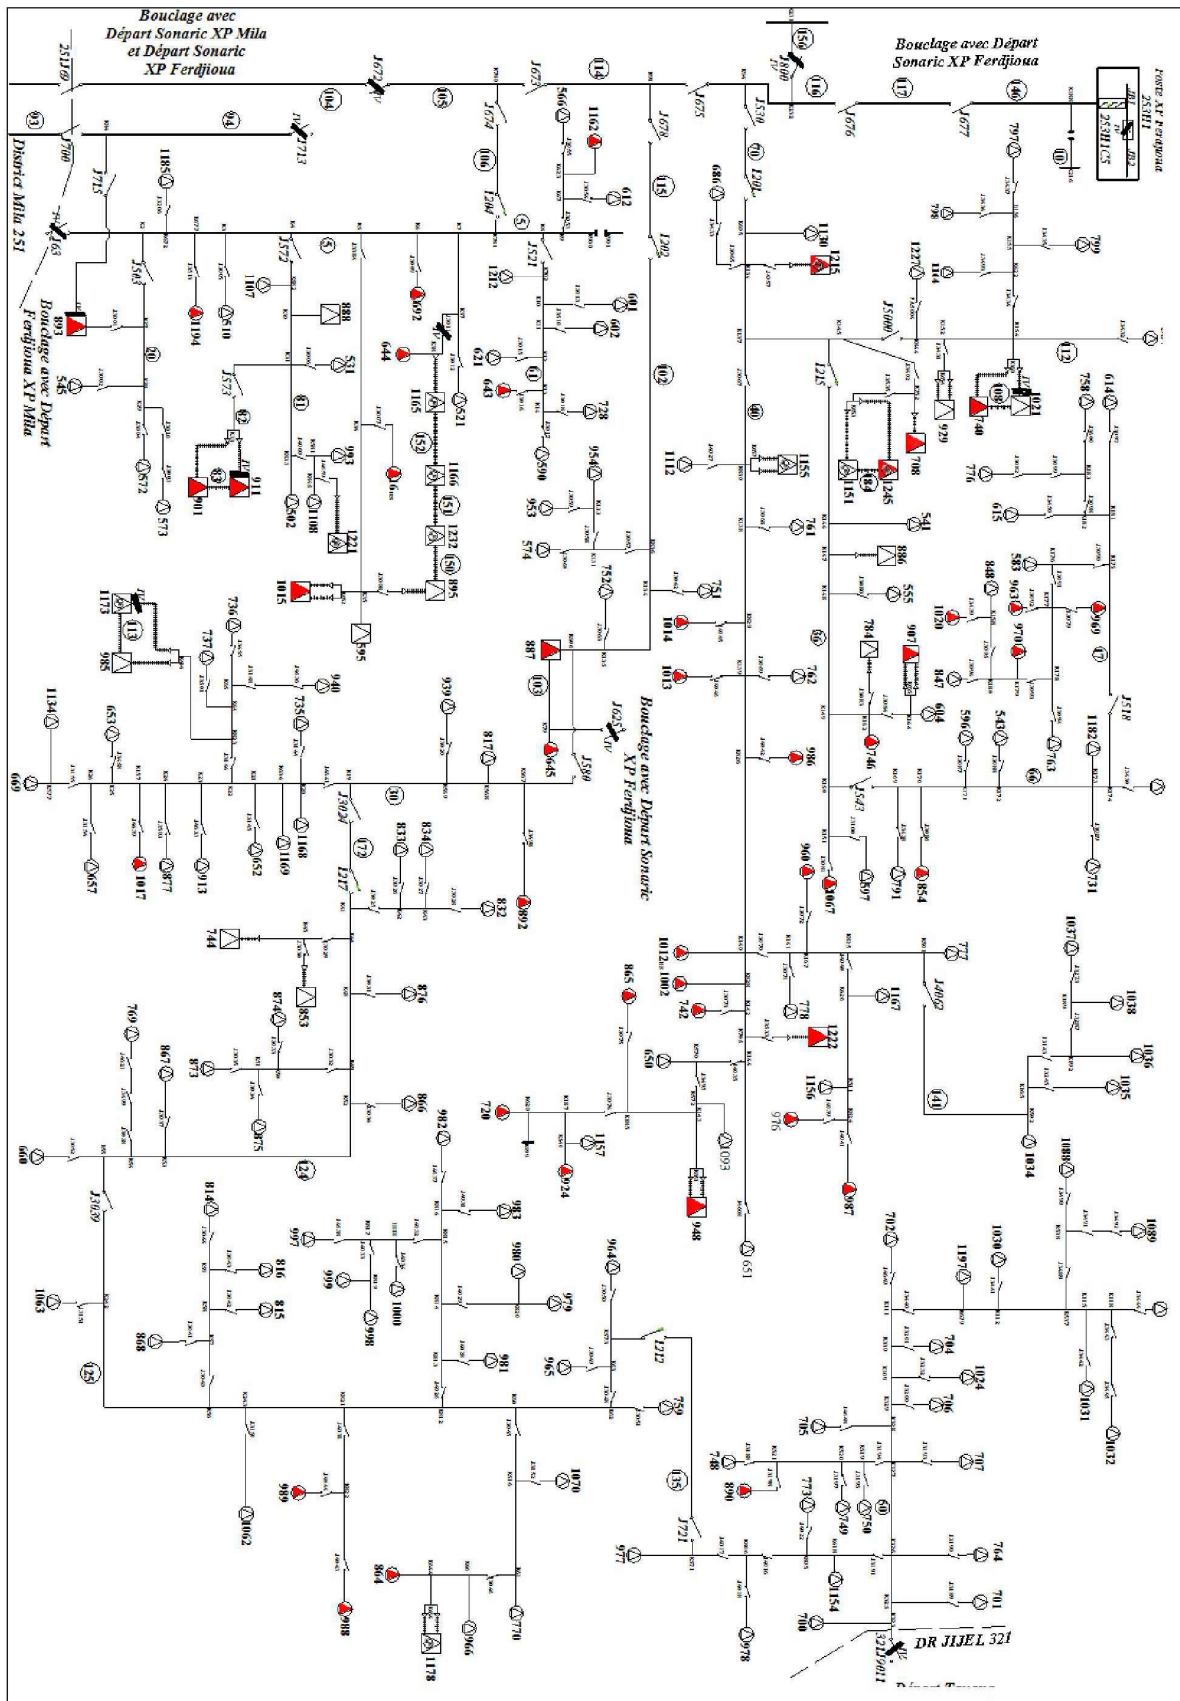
Bouclage avec Départ Sonaric XP Mila et Départ Sonaric XP Ferdjioua

Bouclage avec Départ Sonaric XP Ferdjioua

POSTE XP Ferdjioua

251H1

253H1C5

Districa Mila 251

Bouclage avec Départ Ferdjioua XP Mila

Bouclage avec Départ Sonaric XP Ferdjioua

DR JIJEL 321

Départ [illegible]

93 94 104 105 106 114 115 116 117 146 150 112 102 100 98 99 97 101 124 125 135 141

1185 1107 1194 610 891 545 572 573 888 531 901 911 502 1108 1221 983 1015 1092 644 1165 1166 1232 895 521 1212 601 602 621 643 728 590 954 953 574 1162 566 612 686 1130 1215 1227 1114 797 798 799 1021 740 929 708 1245 1151 1155 1112 761 541 886 555 784 907 604 746 1020 848 963 970 969 847 583 614 758 776 615 596 543 763 1182 731 854 791 897 1067 960 996 762 1013 1014 751 752 887 645 817 939 940 735 736 737 985 1173 1134 699 653 657 1017 877 1013 652 1168 1169 833 834 832 802 1217 744 853 874 876 873 875 867 769 866 660 982 983 997 999 1000 998 980 979 964 965 981 759 1212 720 1157 924 948 1093 650 865 742 1002 1012 778 1222 1156 976 987 1167 777 1037 1038 1036 1035 1034 1088 1089 1030 1197 702 784 1024 706 705 707 748 890 773 749 750 764 1154 701 700 978 977 651 814 816 815 868 1063 989 1062 988 864 1178 966 770 1070 1031 1032